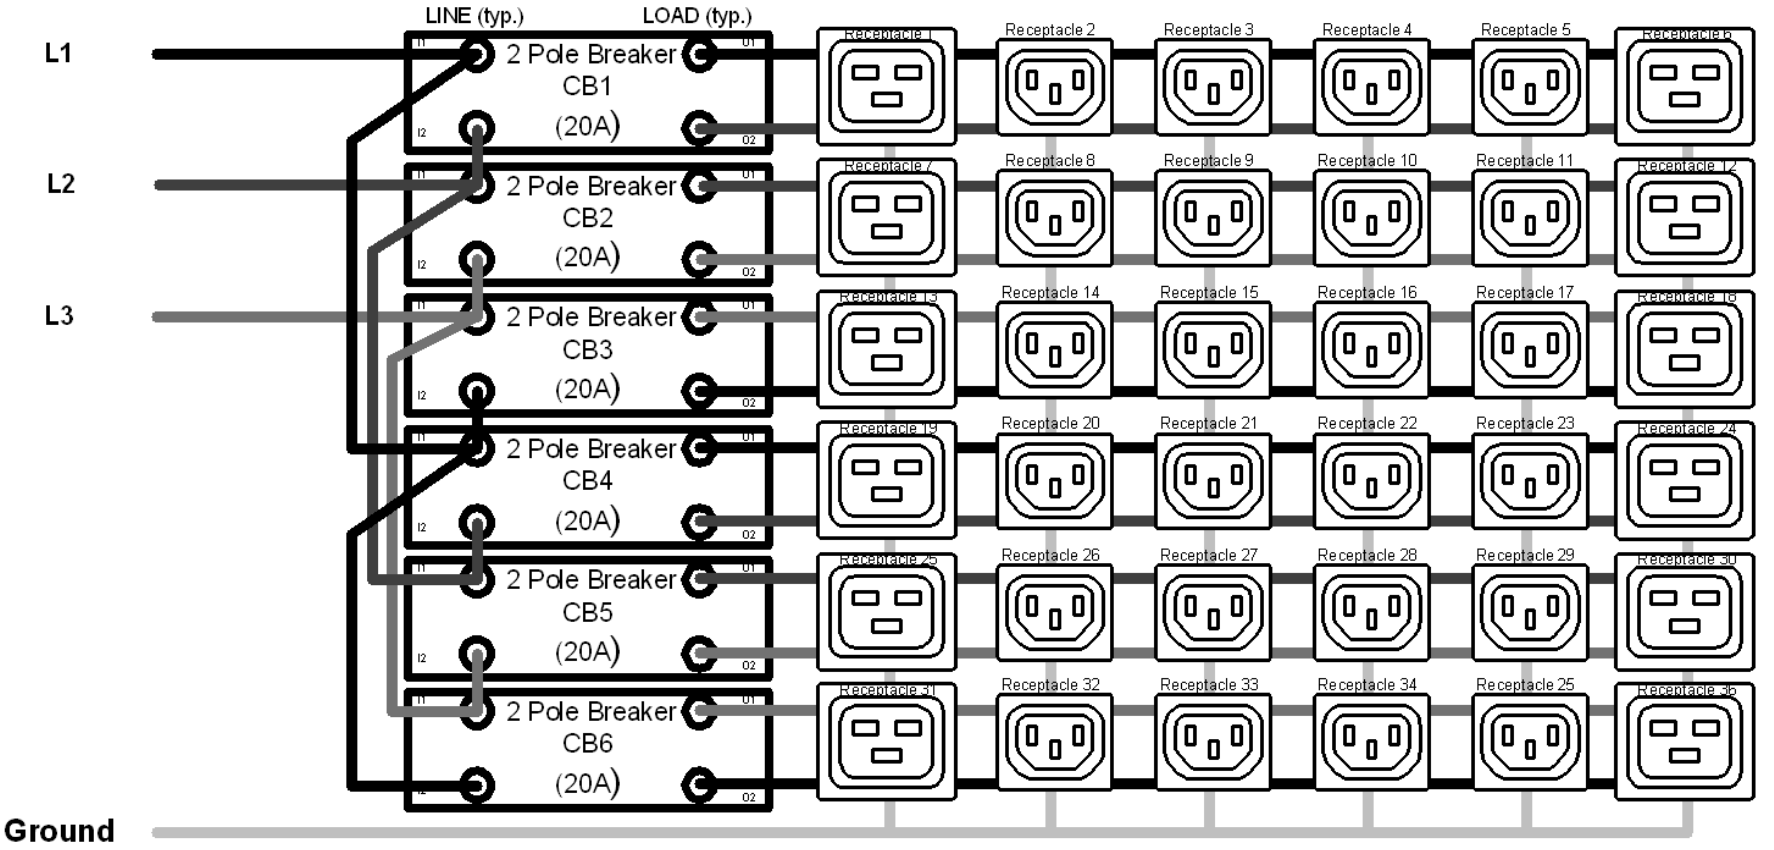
LINE (typ.)
LOAD (typ.)

L1
L2
L3
Ground

l1 2 Pole Breaker O1
CB1
l2 (20A) O2

l1 2 Pole Breaker O1
CB2
l2 (20A) O2

l1 2 Pole Breaker O1
CB3
l2 (20A) O2

l1 2 Pole Breaker O1
CB4
l2 (20A) O2

l1 2 Pole Breaker O1
CB5
l2 (20A) O2

l1 2 Pole Breaker O1
CB6
l2 (20A) O2

Receptacle 1
Receptacle 2
Receptacle 3
Receptacle 4
Receptacle 5
Receptacle 6
Receptacle 7
Receptacle 8
Receptacle 9
Receptacle 10
Receptacle 11
Receptacle 12
Receptacle 13
Receptacle 14
Receptacle 15
Receptacle 16
Receptacle 17
Receptacle 18
Receptacle 19
Receptacle 20
Receptacle 21
Receptacle 22
Receptacle 23
Receptacle 24
Receptacle 25
Receptacle 26
Receptacle 27
Receptacle 28
Receptacle 29
Receptacle 30
Receptacle 31
Receptacle 32
Receptacle 33
Receptacle 34
Receptacle 25
Receptacle 36